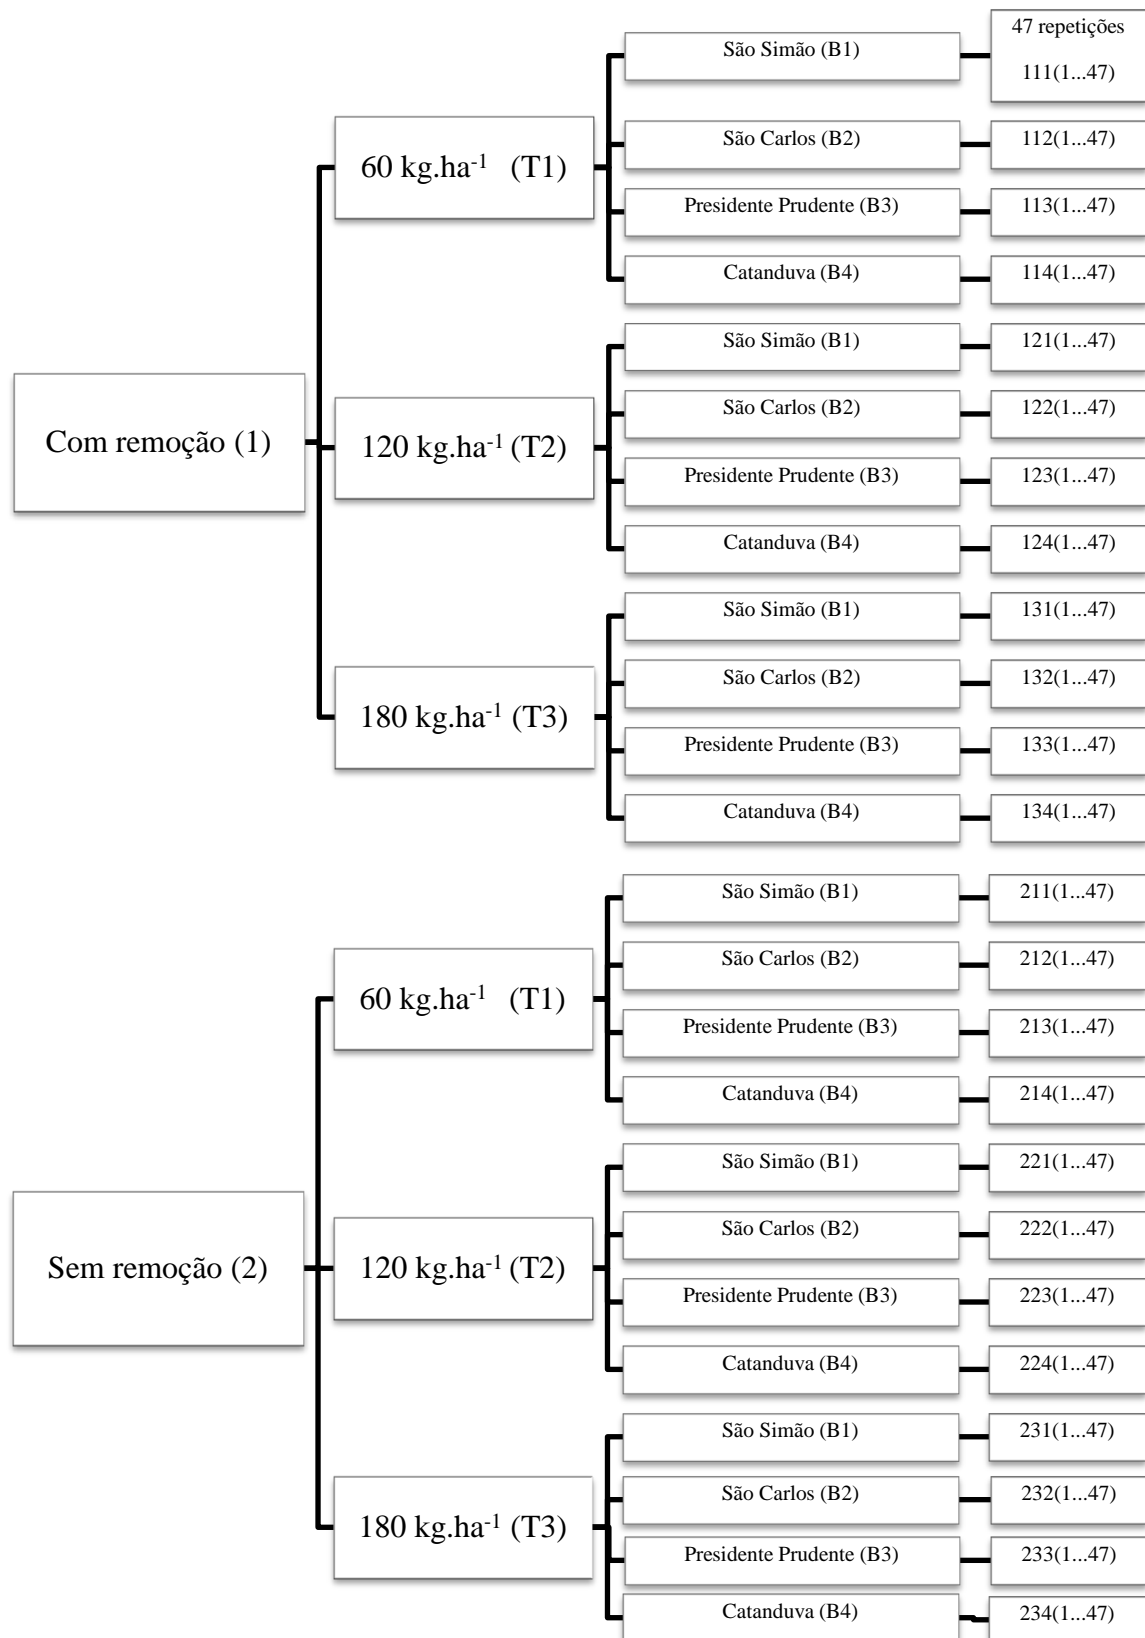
Com remoção (1)

60 kg.ha$^{-1}$ (T1)

São Simão (B1)
47 repetições
111(1...47)

São Carlos (B2)
112(1...47)

Presidente Prudente (B3)
113(1...47)

Catanduva (B4)
114(1...47)

120 kg.ha$^{-1}$ (T2)

São Simão (B1)
121(1...47)

São Carlos (B2)
122(1...47)

Presidente Prudente (B3)
123(1...47)

Catanduva (B4)
124(1...47)

180 kg.ha$^{-1}$ (T3)

São Simão (B1)
131(1...47)

São Carlos (B2)
132(1...47)

Presidente Prudente (B3)
133(1...47)

Catanduva (B4)
134(1...47)

Sem remoção (2)

60 kg.ha$^{-1}$ (T1)

São Simão (B1)
211(1...47)

São Carlos (B2)
212(1...47)

Presidente Prudente (B3)
213(1...47)

Catanduva (B4)
214(1...47)

120 kg.ha$^{-1}$ (T2)

São Simão (B1)
221(1...47)

São Carlos (B2)
222(1...47)

Presidente Prudente (B3)
223(1...47)

Catanduva (B4)
224(1...47)

180 kg.ha$^{-1}$ (T3)

São Simão (B1)
231(1...47)

São Carlos (B2)
232(1...47)

Presidente Prudente (B3)
233(1...47)

Catanduva (B4)
234(1...47)